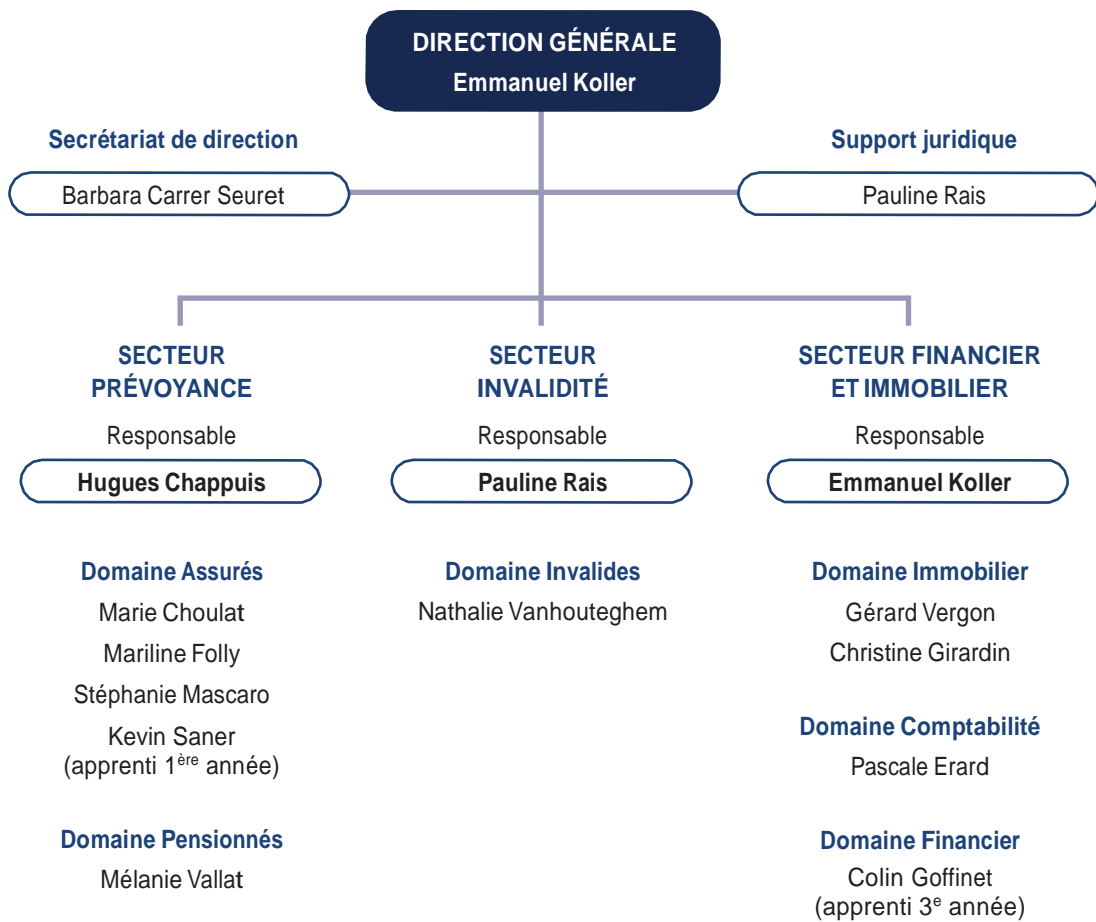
DIRECTION GÉNÉRALE
Emmanuel Koller

Secrétariat de direction
Barbara Carrer Seuret

Support juridique
Pauline Rais

SECTEUR PRÉVOYANCE
Responsable
Hugues Chappuis

Domaine Assurés
Marie Choulat
Mariline Folly
Stéphanie Mascaro
Kevin Saner (apprenti $1^{ère}$ année)

Domaine Pensionnés
Mélanie Vallat

SECTEUR INVALIDITÉ
Responsable
Pauline Rais

Domaine Invalides
Nathalie Vanhouteghem

SECTEUR FINANCIER ET IMMOBILIER
Responsable
Emmanuel Koller

Domaine Immobilier
Gérard Vergon
Christine Girardin

Domaine Comptabilité
Pascale Erard

Domaine Financier
Colin Goffinet (apprenti $3^{e}$ année)